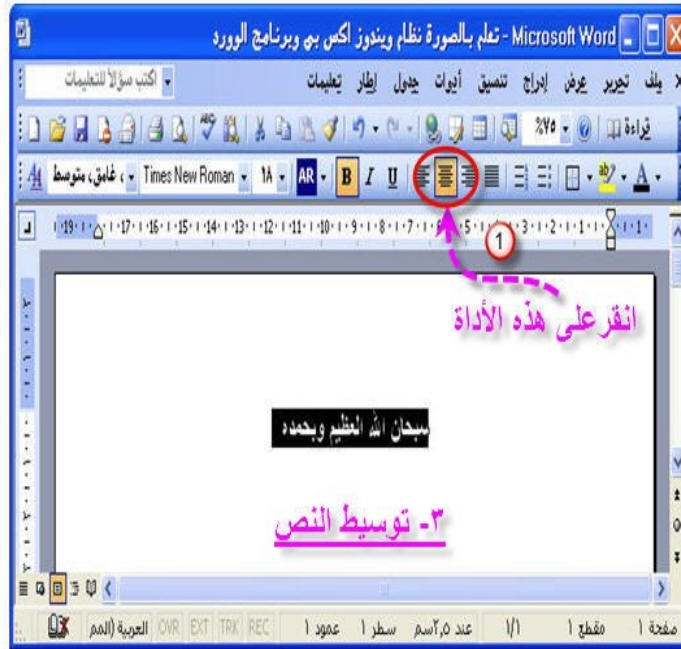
تعلم بالصورة نظام ويندوز اكس بي وبرنامج الوورد - Microsoft Word

ملف تحرير عرض إدراج تنسيق أدوات جدول إطار تعليمات

اكتب سؤالاً للتعليمات

قراءة ٧٥%

Times New Roman ١٨ غامق، متوسط

1

انقرعلى هذه الأداة

سبحان الله العظيم وبحمده

٣- توسيط النص

صفحة ١ مقطع ١ ١/١ عند ٢٫٥سم سطر ١ عمود ١ REC TRK EXT OVR العربية (المم